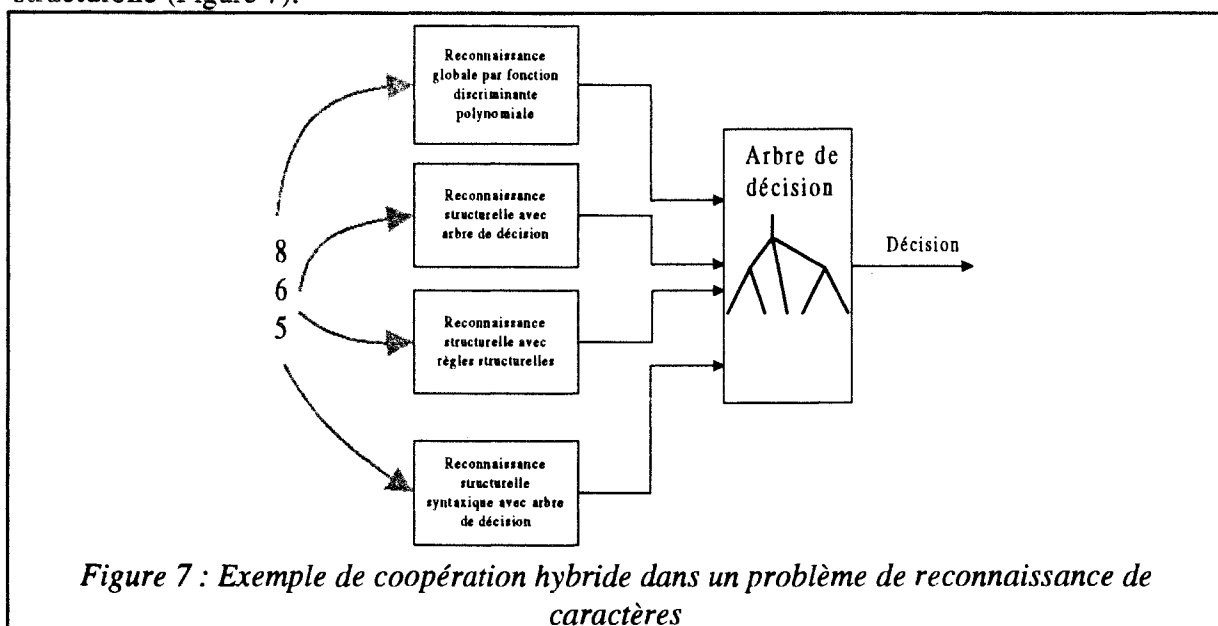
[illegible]

Reconnaissance globale par fonction discriminante polynomiale

Reconnaissance structurelle avec arbre de décision

Reconnaissance structurelle avec règles structurelles

Reconnaissance structurelle syntaxique avec arbre de décision

8
6
5

Arbre de décision

Décision

*Figure 7 : Exemple de coopération hybride dans un problème de reconnaissance de caractères*